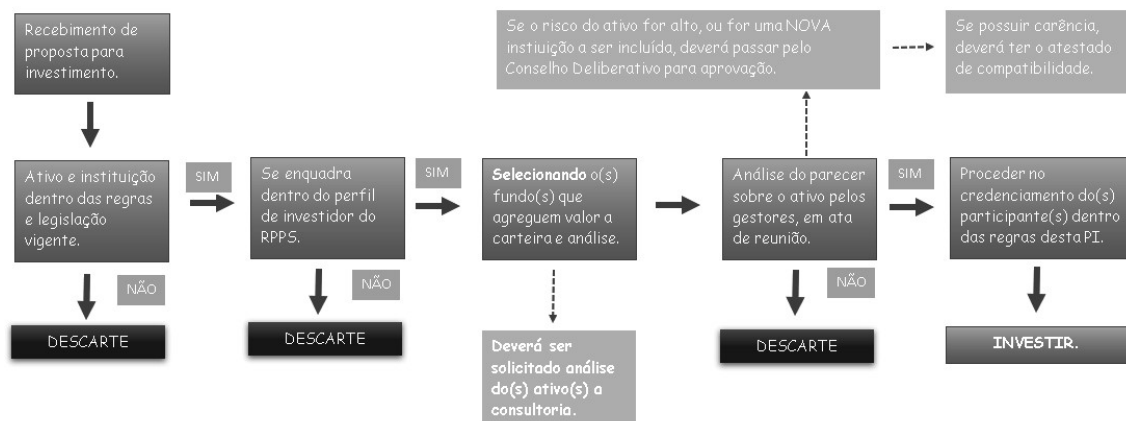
Recebimento de proposta para investimento.

Ativo e instituição dentro das regras e legislação vigente.

SIM

NÃO

DESCARTE

Se enquadra dentro do perfil de investidor do RPPS.

SIM

NÃO

DESCARTE

**Selecionando** o(s) fundo(s) que agreguem valor a carteira e análise.

**Deverá ser solicitado análise do(s) ativo(s) a consultoria.**

Se o risco do ativo for alto, ou for uma NOVA instiuição a ser incluída, deverá passar pelo Conselho Deliberativo para aprovação.

Se possuir carência, deverá ter o atestado de compatibilidade.

Análise do parecer sobre o ativo pelos gestores, em ata de reunião.

SIM

NÃO

DESCARTE

Proceder no credenciamento do(s) participante(s) dentro das regras desta PI.

INVESTIR.